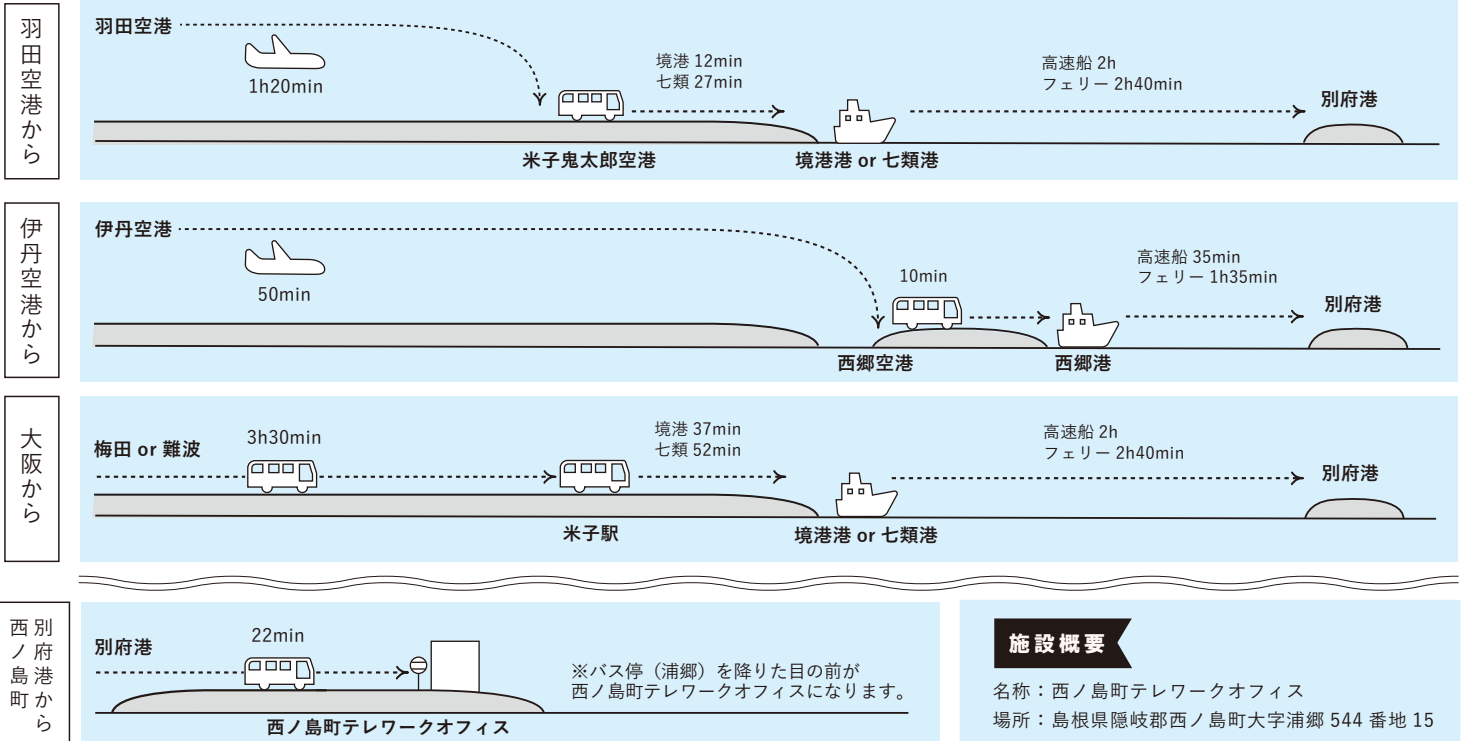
羽田空港から

羽田空港

1h20min

境港 12min
七類 27min

高速船 2h
フェリー 2h40min

別府港

米子鬼太郎空港

境港港 or 七類港

伊丹空港から

伊丹空港

50min

10min

高速船 35min
フェリー 1h35min

別府港

西郷空港

西郷港

大阪から

梅田 or 難波

3h30min

境港 37min
七類 52min

高速船 2h
フェリー 2h40min

別府港

米子駅

境港港 or 七類港

別府港から西ノ島町

別府港

22min

※バス停（浦郷）を降りた目の前が
西ノ島町テレワークオフィスになります。

西ノ島町テレワークオフィス

施設概要

名称：西ノ島町テレワークオフィス
場所：島根県隠岐郡西ノ島町大字浦郷 544 番地 15